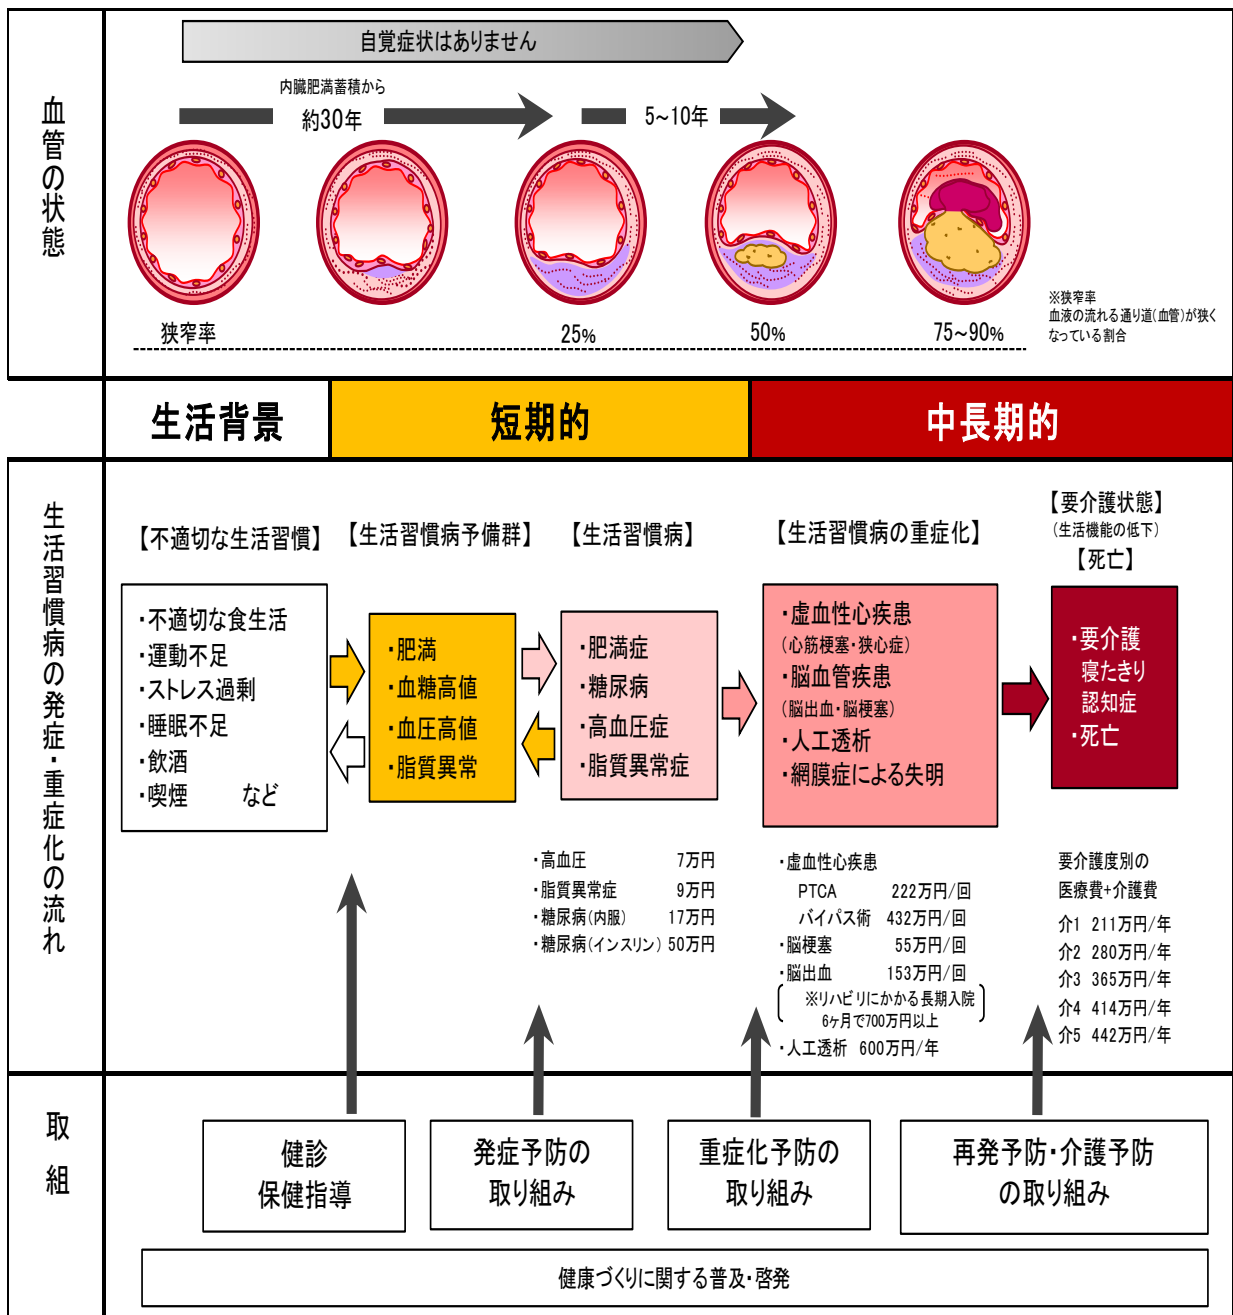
血管の状態

自覚症状はありません

内臓肥満蓄積から
約30年

5~10年

狭窄率
25%
50%
75~90%

※狭窄率
血液の流れる通り道(血管)が狭くなっている割合

生活背景
短期的
中長期的

生活習慣病の発症・重症化の流れ

【不適切な生活習慣】
【生活習慣病予備群】
【生活習慣病】
【生活習慣病の重症化】
【要介護状態】
(生活機能の低下)
【死亡】

・不適切な食生活
・運動不足
・ストレス過剰
・睡眠不足
・飲酒
・喫煙　　など

・肥満
・血糖高値
・血圧高値
・脂質異常

・肥満症
・糖尿病
・高血圧症
・脂質異常症

・虚血性心疾患
(心筋梗塞・狭心症)
・脳血管疾患
(脳出血・脳梗塞)
・人工透析
・網膜症による失明

・要介護
寝たきり
認知症
・死亡

・高血圧　7万円
・脂質異常症　9万円
・糖尿病(内服)　17万円
・糖尿病(インスリン)　50万円

・虚血性心疾患
PTCA　222万円/回
バイパス術　432万円/回
・脳梗塞　55万円/回
・脳出血　153万円/回
※リハビリにかかる長期入院
6ヶ月で700万円以上
・人工透析　600万円/年

要介護度別の
医療費+介護費
介1　211万円/年
介2　280万円/年
介3　365万円/年
介4　414万円/年
介5　442万円/年

取組

健診
保健指導

発症予防の
取り組み

重症化予防の
取り組み

再発予防・介護予防
の取り組み

健康づくりに関する普及・啓発